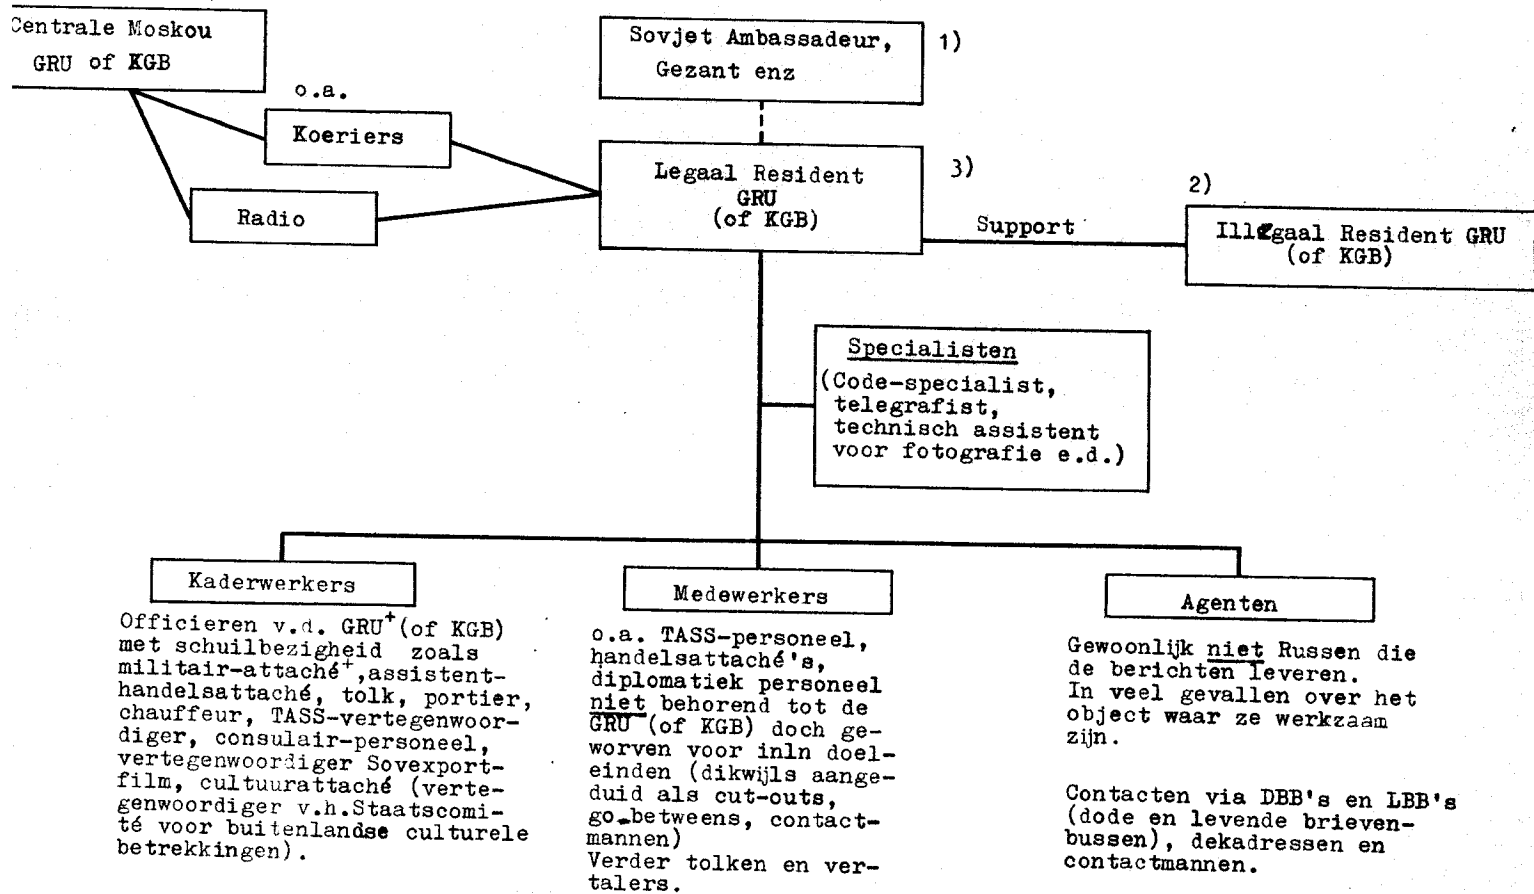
Centrale Moskou
GRU of KGB

Sovjet Ambassadeur,
Gezant enz

1)

o.a.

Koeriers

Legaal Resident
GRU
(of KGB)

3)

Radio

Support

2)

Illegaal Resident GRU
(of KGB)

Specialisten
(Code-specialist, telegrafist, technisch assistent voor fotografie e.d.)

Kaderwerkers

Officieren v.d. GRU$^+$(of KGB) met schuilbezigheid zoals militair-attaché$^+$,assistent-handelsattaché, tolk, portier, chauffeur, TASS-vertegenwoordiger, consulair-personeel, vertegenwoordiger Sovexportfilm, cultuurattaché (vertegenwoordiger v.h.Staatscomité voor buitenlandse culturele betrekkingen).

Medewerkers

o.a. TASS-personeel, handelsattaché's, diplomatiek personeel niet behorend tot de GRU (of KGB) doch geworven voor inln doeleinden (dikwijls aangeduid als cut-outs, go-betweens, contactmannen)
Verder tolken en vertalers.

Agenten

Gewoonlijk niet Russen die de berichten leveren.
In veel gevallen over het object waar ze werkzaam zijn.

Contacten via DBB's en LBB's (dode en levende brievenbussen), dekadressen en contactmannen.